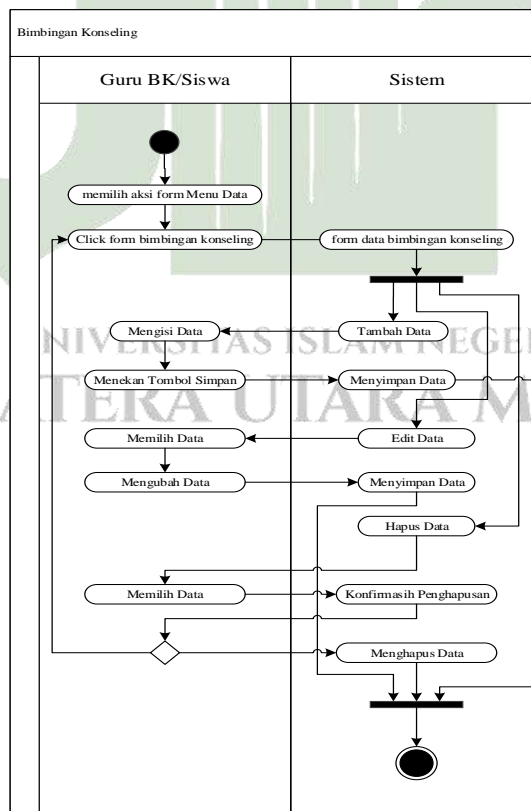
Bimbingan Konseling

Guru BK/Siswa

Sistem

memilih aksi form Menu Data

Click form bimbingan konseling

form data bimbingan konseling

Mengisi Data

Tambah Data

Menekan Tombol Simpan

Menyimpan Data

Memilih Data

Edit Data

Mengubah Data

Menyimpan Data

Hapus Data

Memilih Data

Konfirmasih Penghapusan

Menghapus Data

UNIVERSITAS ISLAM NEGERI
SUMATERA UTARA MEDAN